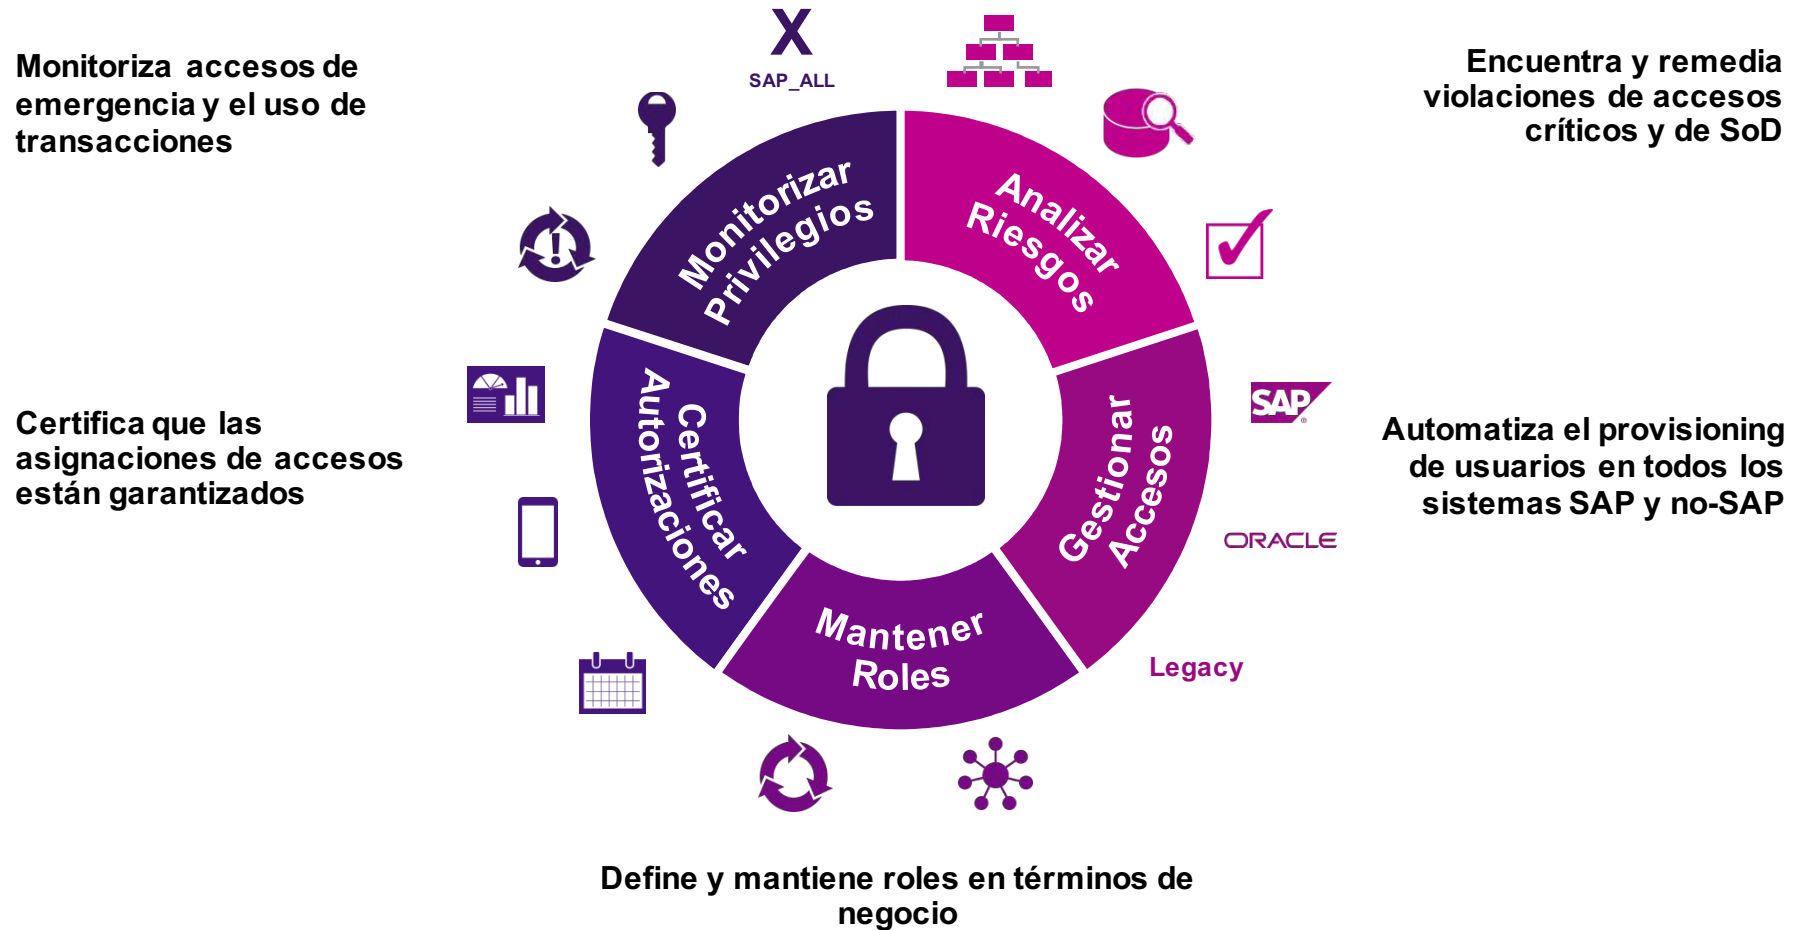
Monitoriza accesos de emergencia y el uso de transacciones

SAP_ALL

Encuentra y remedia violaciones de accesos críticos y de SoD

Monitorizar Privilegios

Analizar Riesgos

Certifica que las asignaciones de accesos están garantizados

Certificar Autorizaciones

Gestionar Accesos

SAP

Automatiza el provisioning de usuarios en todos los sistemas SAP y no-SAP

ORACLE

Mantener Roles

Legacy

Define y mantiene roles en términos de negocio